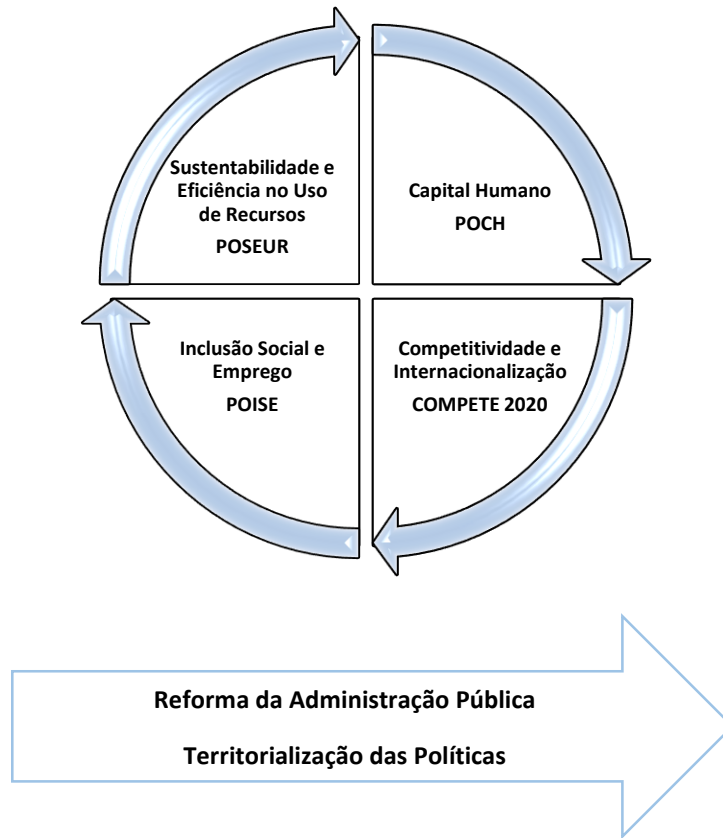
Sustentabilidade e Eficiência no Uso de Recursos
POSEUR

Capital Humano
POCH

Inclusão Social e Emprego
POISE

Competitividade e Internacionalização
COMPETE 2020

Reforma da Administração Pública

Territorialização das Políticas